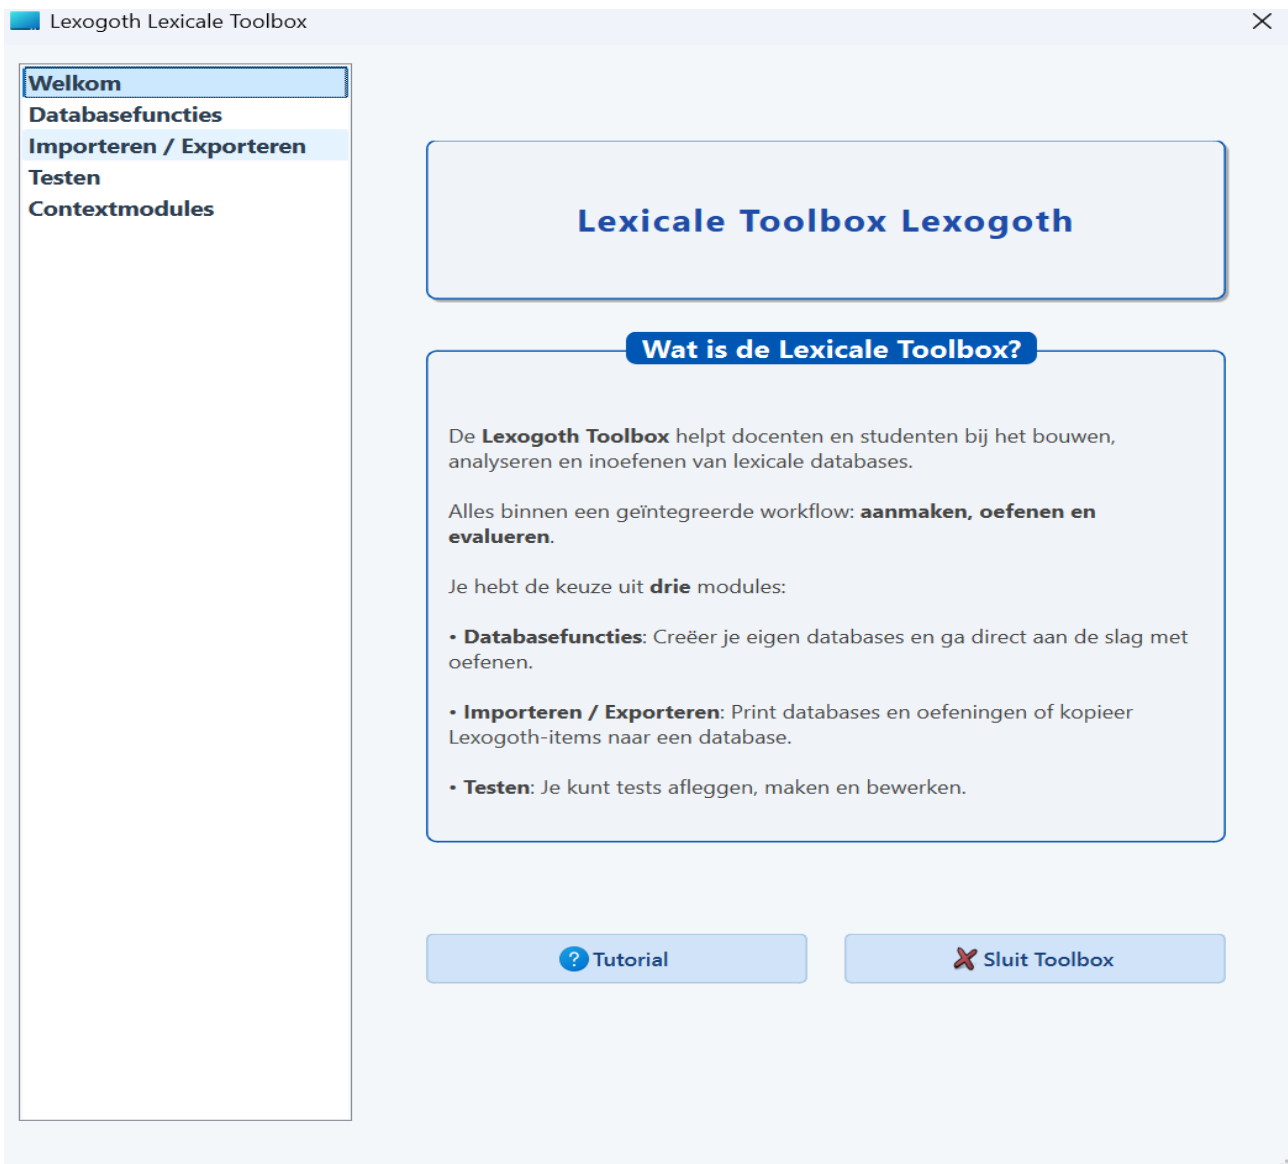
Lexogoth Lexicale Toolbox

Welkom
Databasefuncties
Importeren / Exporteren
Testen
Contextmodules

Lexicale Toolbox Lexogoth

Wat is de Lexicale Toolbox?

De **Lexogoth Toolbox** helpt docenten en studenten bij het bouwen, analyseren en inoefenen van lexicale databases.

Alles binnen een geïntegreerde workflow: **aanmaken, oefenen en evalueren**.

Je hebt de keuze uit **drie** modules:

• **Databasefuncties**: Creëer je eigen databases en ga direct aan de slag met oefenen.

• **Importeren / Exporteren**: Print databases en oefeningen of kopieer Lexogoth-items naar een database.

• **Testen**: Je kunt tests afleggen, maken en bewerken.

? Tutorial

Sluit Toolbox